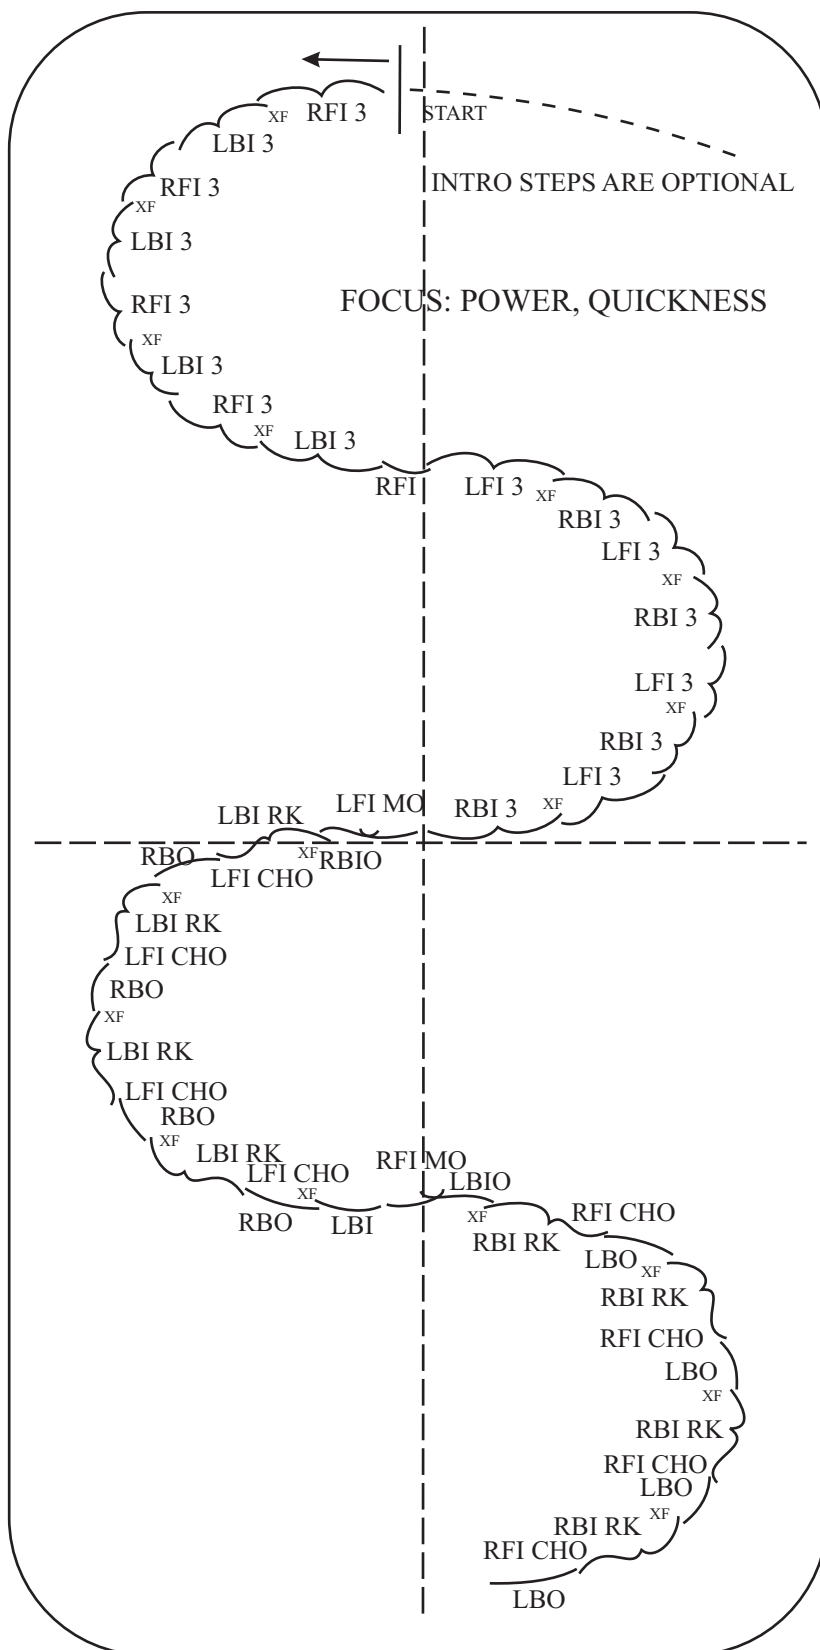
START
XF RFI 3
LBI 3
RFI 3
XF
LBI 3
RFI 3
XF
LBI 3
RFI 3
XF
LBI 3
INTRO STEPS ARE OPTIONAL
FOCUS: POWER, QUICKNESS
RFI
LFI 3 XF
RBI 3
LFI 3
XF
RBI 3
LFI 3
XF
RBI 3
LFI 3
XF
RBI 3
LFI MO
LBI RK
RBO
XF RBIO
LFI CHO
XF
LBI RK
LFI CHO
RBO
XF
LBI RK
LFI CHO
RBO
XF
LBI RK
LFI CHO
XF
RBO
LBI
RFI MO
LBIO
XF
RBI RK
RFI CHO
LBO XF
RBI RK
RFI CHO
LBO
XF
RBI RK
RFI CHO
LBO
XF
RBI RK
RFI CHO
LBO